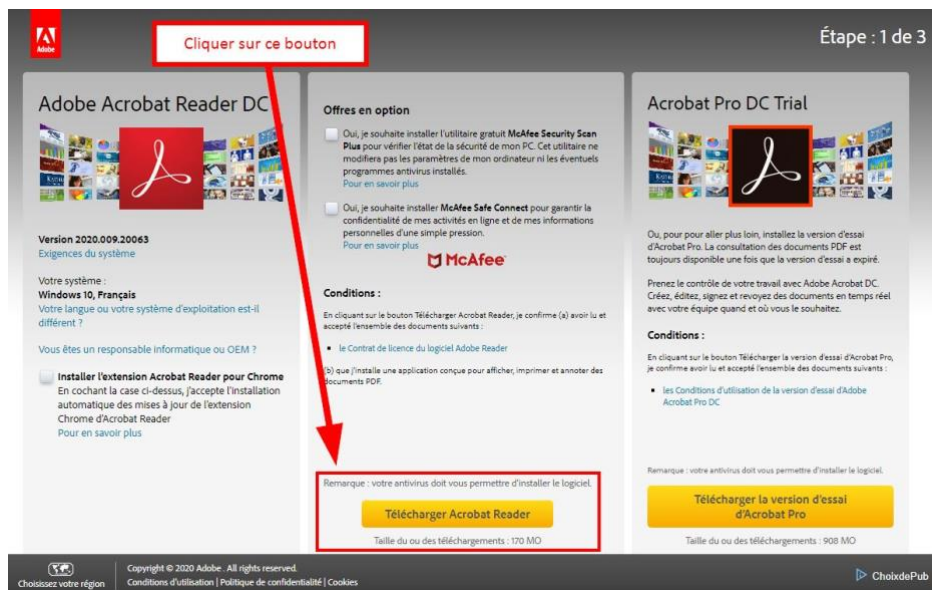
Adobe

Cliquer sur ce bouton

Étape : 1 de 3

Adobe Acrobat Reader DC

Version 2020.009.20063
Exigences du système

Votre système :
Windows 10, Français
Votre langue ou votre système d'exploitation est-il différent ?

Vous êtes un responsable informatique ou OEM ?

Installer l'extension Acrobat Reader pour Chrome
En cochant la case ci-dessus, j'accepte l'installation automatique des mises à jour de l'extension Chrome d'Acrobat Reader
Pour en savoir plus

Offres en option

Oui, je souhaite installer l'utilitaire gratuit McAfee Security Scan Plus pour vérifier l'état de la sécurité de mon PC. Cet utilitaire ne modifiera pas les paramètres de mon ordinateur ni les éventuels programmes antivirus installés.
Pour en savoir plus

Oui, je souhaite installer McAfee Safe Connect pour garantir la confidentialité de mes activités en ligne et de mes informations personnelles d'une simple pression.
Pour en savoir plus

McAfee

Conditions :

En cliquant sur le bouton Télécharger Acrobat Reader, je confirme (a) avoir lu et accepté l'ensemble des documents suivants :

le Contrat de licence du logiciel Adobe Reader

(b) que j'installe une application conçue pour afficher, imprimer et annoter des documents PDF.

Remarque : votre antivirus doit vous permettre d'installer le logiciel.

Télécharger Acrobat Reader

Taille du ou des téléchargements : 170 MO

Acrobat Pro DC Trial

Ou, pour pour aller plus loin, installez la version d'essai d'Acrobat Pro. La consultation des documents PDF est toujours disponible une fois que la version d'essai a expiré.

Prenez le contrôle de votre travail avec Adobe Acrobat DC. Créez, éditez, signez et revoyez des documents en temps réel avec votre équipe quand et où vous le souhaitez.

Conditions :

En cliquant sur le bouton Télécharger la version d'essai d'Acrobat Pro, je confirme avoir lu et accepté l'ensemble des documents suivants :

les Conditions d'utilisation de la version d'essai d'Adobe Acrobat Pro DC

Remarque : votre antivirus doit vous permettre d'installer le logiciel.

Télécharger la version d'essai d'Acrobat Pro

Taille du ou des téléchargements : 908 MO

Choisissez votre région

Copyright © 2020 Adobe . All rights reserved.
Conditions d'utilisation | Politique de confidentialité | Cookies

ChoixdePub